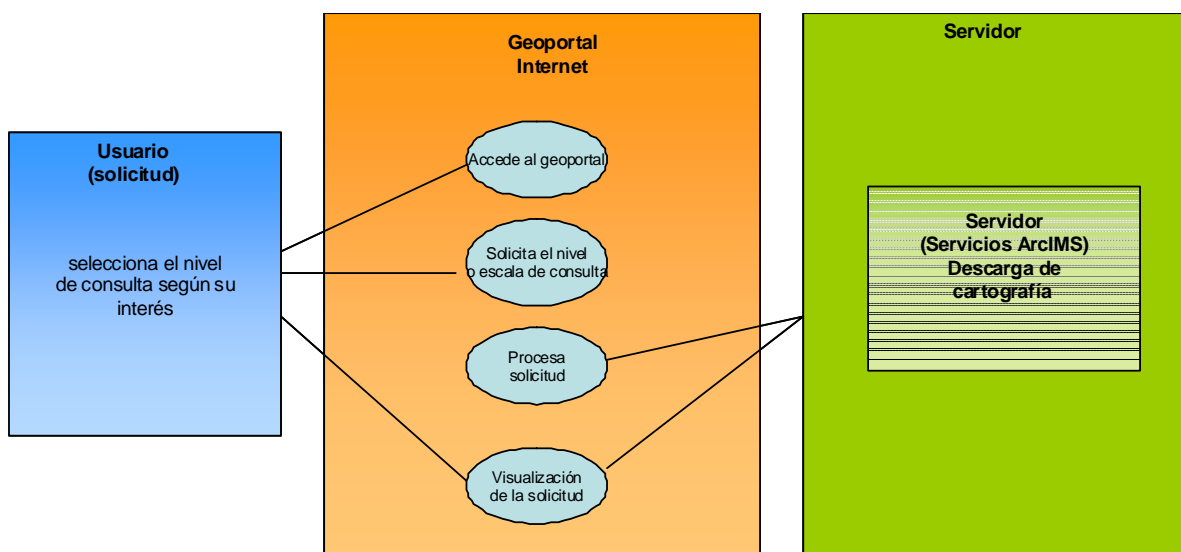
Usuario
(solicitud)

selecciona el nivel de consulta según su interés

Geoportal
Internet

Accede al geoportal

Solicita el nivel o escala de consulta

Procesa solicitud

Visualización de la solicitud

Servidor

Servidor
(Servicios ArcIMS)
Descarga de cartografía